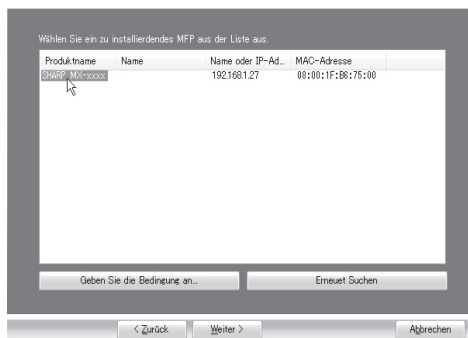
Wählen Sie ein zu installierendes MFP aus der Liste aus.

| Produktname | Name | Name oder IP-Ad... | MAC-Adresse |
|---|---|---|---|
| SHARP MX-xxxx | | 192.168.1.27 | 08:00:1F:B6:75:00 |

Geben Sie die Bedingung an...

Erneuet Suchen

< Zurück

Weiter >

Abbrechen